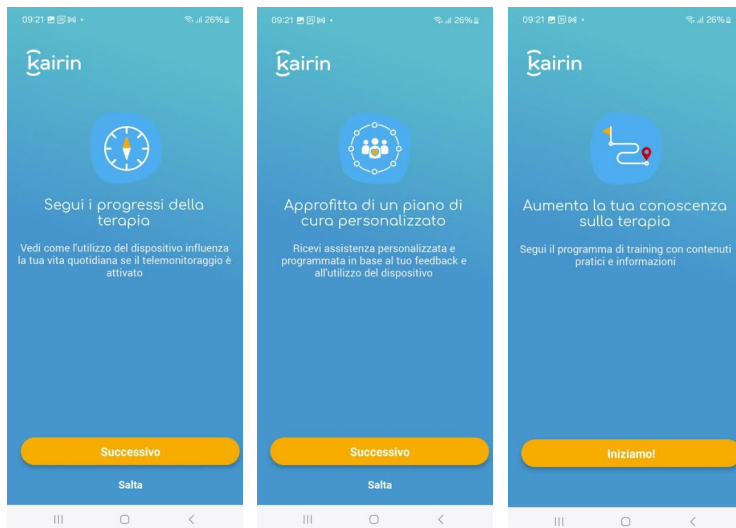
09:21 26%

kairin

Segui i progressi della terapia

Vedi come l'utilizzo del dispositivo influenza la tua vita quotidiana se il telemonitoraggio è attivato

Successivo

Salta

09:21 26%

kairin

Approfitta di un piano di cura personalizzato

Ricevi assistenza personalizzata e programmata in base al tuo feedback e all'utilizzo del dispositivo

Successivo

Salta

09:21 26%

kairin

Aumenta la tua conoscenza sulla terapia

Segui il programma di training con contenuti pratici e informazioni

Iniziamo!